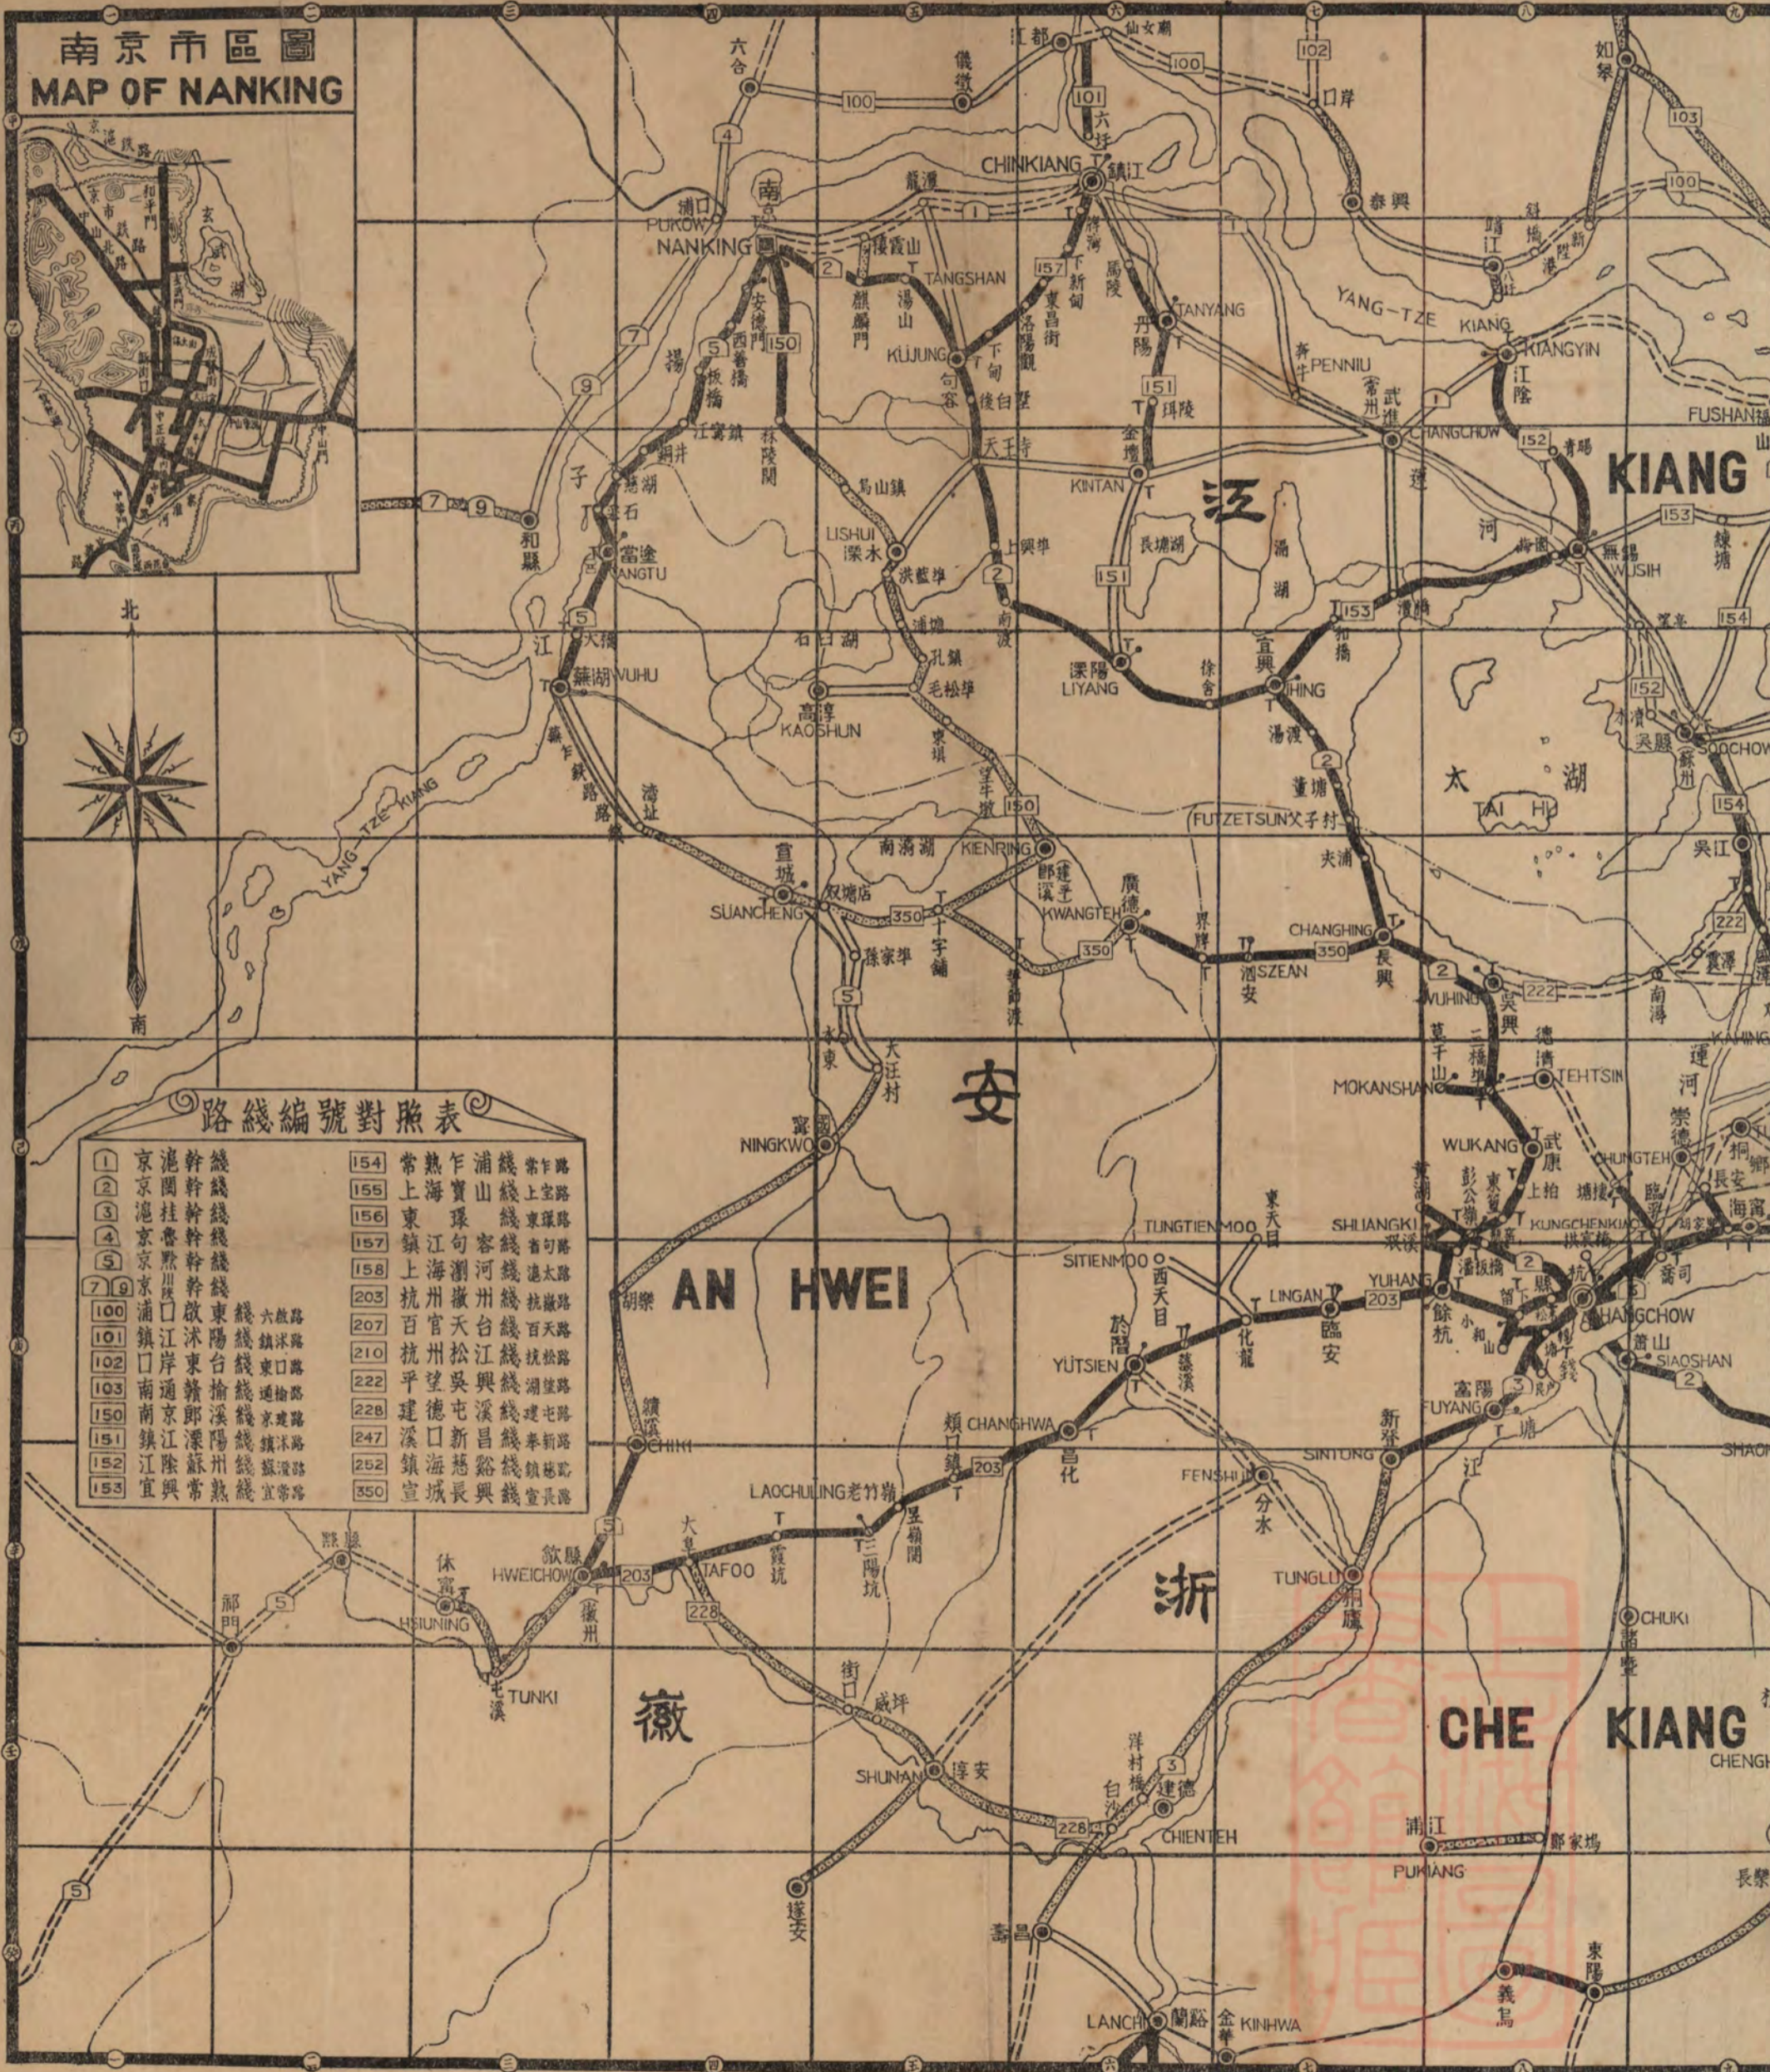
南京市區圖
MAP OF NANKING

路線編號對照表

| | | | |
|---|---|---|---|
| 1 | 京滬幹線 | 154 | 常熟乍浦線 常乍路 |
| 2 | 京閩幹線 | 155 | 上海寶山線 上寶路 |
| 3 | 滬桂幹線 | 156 | 東環線 東環路 |
| 4 | 京魯幹線 | 157 | 鎮江句容線 鎮句路 |
| 5 | 京黔幹線 | 158 | 上海瀏河線 滬太路 |
| 7 9 | 京川幹線 | 203 | 杭州徽州線 杭徽路 |
| 100 | 浦口啟東線 六啟路 | 207 | 百官天台線 百天路 |
| 101 | 鎮江沭陽線 鎮沭路 | 210 | 杭州松江線 杭松路 |
| 102 | 口岸東台線 東口路 | 222 | 平望吳興線 湖嘉路 |
| 103 | 南通贛榆線 通榆路 | 228 | 建德屯溪線 建屯路 |
| 150 | 南京郎溪線 京建路 | 247 | 溪口新昌線 奉新路 |
| 151 | 鎮江溧陽線 鎮溧路 | 252 | 鎮海慈谿線 鎮慈路 |
| 152 | 江陰蘇州線 錫滬路 | 350 | 宣城長興線 宣長路 |
| 153 | 宜興常熟線 宜常路 | | |

北
南

六合
儀徵
江都
仙女廟
口岸
泰興
如皋
靖江
CHINKIANG 鎮江
PUKOW 浦口
NANKING 南京
龍潭
棲霞山
TANGSHAN 湯山
麒麟門
KUJUNG 句容
丹陽
TANYANG
PENNIU 奔牛
常州 武進
CHANGCHOW
KIANGYIN 江陰
FUSHAN
KIANG
WUSIH 無錫
KINTAN 金壇
江
LISHUI 溧水
天王寺
LIYANG 溧陽
宜興
IHING
太湖
TAI HU
SOOCHOW 蘇州
吳江
揚子江
YANG-TZE KIANG
江寧鎮
銅井
采石
TANGTU 當塗
和縣
蕪湖 WUHU
石臼湖
KAOSHUN 高淳
南漪湖
KIENPING
郎溪
KWANGTEH 廣德
SUANCHENG 宣城
CHANGHING 長興
泗安 SZEAN
FUTZETSUN 父子村
吳興 WUHING
南潯
MOKANSHAN 莫干山
TEHTSIN 德清
WUKANG 武康
安
寧國 NINGKWO
AN HWEI
績溪 CHIKI
於潛 YUTSIEN
CHANGHWA 昌化
LINGAN 臨安
YUHANG 餘杭
HANGCHOW 杭州
SIAOSHAN 蕭山
FUYANG 富陽
SINTUNG 新登
FENSHUI 分水
TUNGLU 桐廬
浙
CHE KIANG
CHUKI 諸暨
HWEICHOW 歙縣
TAFOO
HSIUNING 休寧
TUNKI 屯溪
祁門
黟縣
徽
SHUNAN 淳安
CHIENTEH 建德
PUKIANG 浦江
義烏
東陽
LANCHI 蘭谿
KINHWA 金華
LAOCHULING 老竹嶺
TUNGTIENMOO
SITIENMOO 西天目
SHUANGKI
KUNGCHENKIAO
CHUNGTEH 崇德
KAHING
嘉興
海寧
湖州
CHENGH